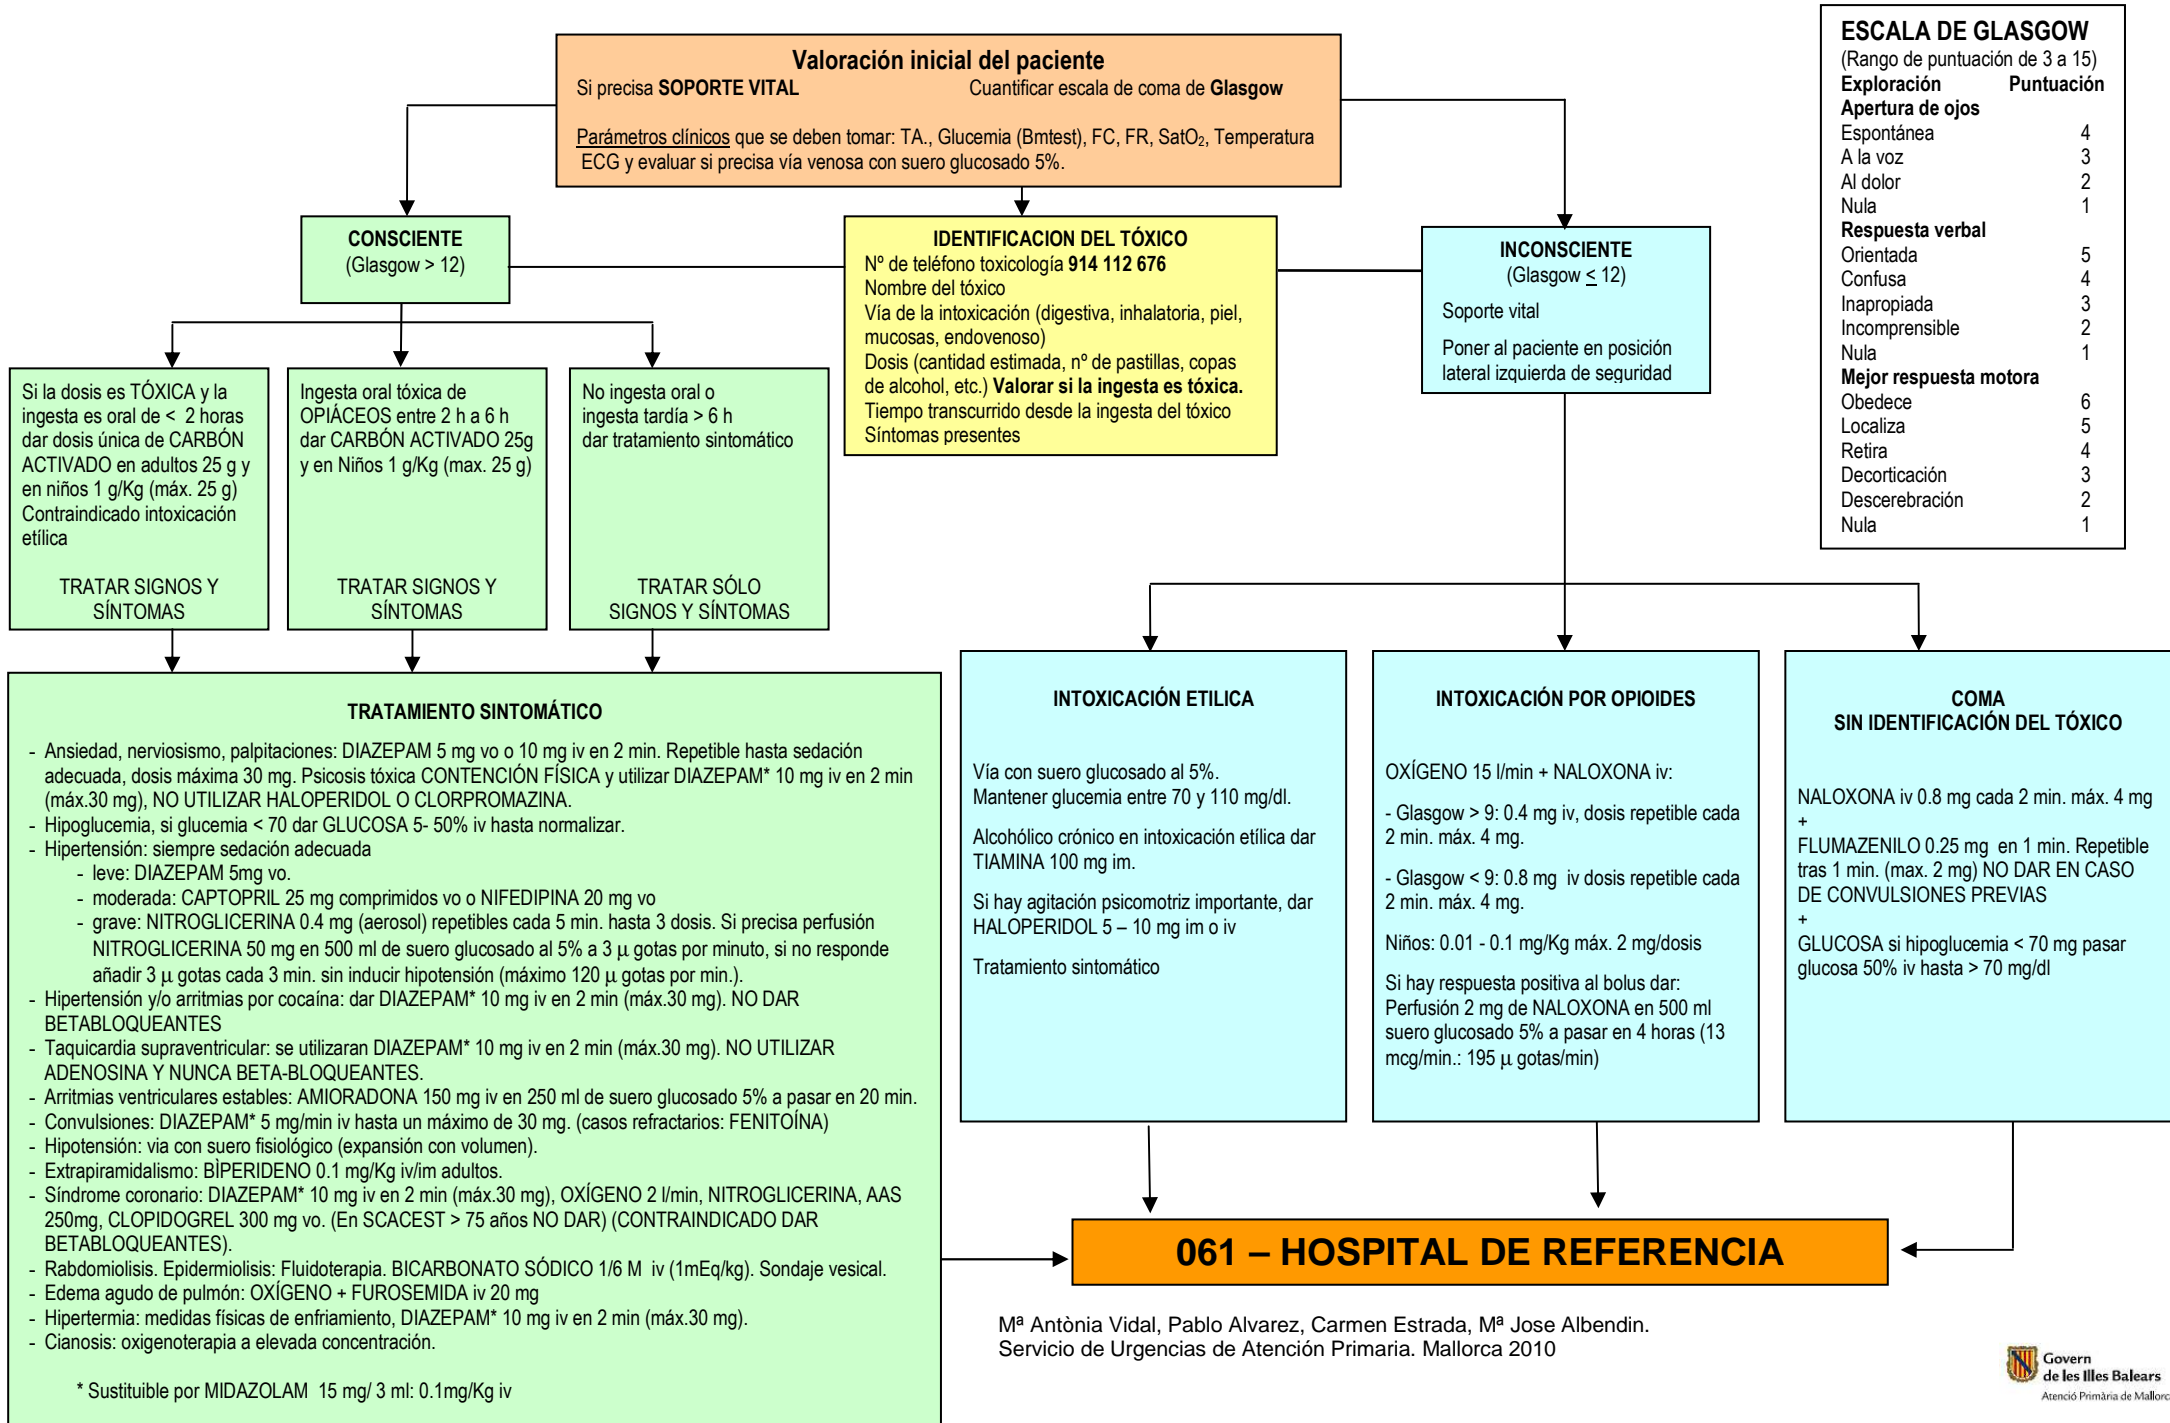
Valoración inicial del paciente
Si precisa SOPORTE VITAL Cuantificar escala de coma de Glasgow

Parámetros clínicos que se deben tomar: TA., Glucemia (Bmtest), FC, FR, SatO$_2$, Temperatura ECG y evaluar si precisa vía venosa con suero glucosado 5%.

ESCALA DE GLASGOW
(Rango de puntuación de 3 a 15)

| Exploración | Puntuación |
|---|---|
| **Apertura de ojos** | |
| Espontánea | 4 |
| A la voz | 3 |
| Al dolor | 2 |
| Nula | 1 |
| **Respuesta verbal** | |
| Orientada | 5 |
| Confusa | 4 |
| Inapropiada | 3 |
| Incomprensible | 2 |
| Nula | 1 |
| **Mejor respuesta motora** | |
| Obedece | 6 |
| Localiza | 5 |
| Retira | 4 |
| Decorticación | 3 |
| Descerebración | 2 |
| Nula | 1 |

CONSCIENTE
(Glasgow > 12)

IDENTIFICACION DEL TÓXICO
Nº de teléfono toxicología 914 112 676
Nombre del tóxico
Vía de la intoxicación (digestiva, inhalatoria, piel, mucosas, endovenoso)
Dosis (cantidad estimada, nº de pastillas, copas de alcohol, etc.) Valorar si la ingesta es tóxica.
Tiempo transcurrido desde la ingesta del tóxico
Síntomas presentes

INCONSCIENTE
(Glasgow ≤ 12)
Soporte vital
Poner al paciente en posición lateral izquierda de seguridad

Si la dosis es TÓXICA y la ingesta es oral de < 2 horas dar dosis única de CARBÓN ACTIVADO en adultos 25 g y en niños 1 g/Kg (máx. 25 g) Contraindicado intoxicación etílica

TRATAR SIGNOS Y SÍNTOMAS

Ingesta oral tóxica de OPIÁCEOS entre 2 h a 6 h dar CARBÓN ACTIVADO 25g y en Niños 1 g/Kg (max. 25 g)

TRATAR SIGNOS Y SÍNTOMAS

No ingesta oral o ingesta tardía > 6 h dar tratamiento sintomático

TRATAR SÓLO SIGNOS Y SÍNTOMAS

TRATAMIENTO SINTOMÁTICO
- Ansiedad, nerviosismo, palpitaciones: DIAZEPAM 5 mg vo o 10 mg iv en 2 min. Repetible hasta sedación adecuada, dosis máxima 30 mg. Psicosis tóxica CONTENCIÓN FÍSICA y utilizar DIAZEPAM* 10 mg iv en 2 min (máx.30 mg), NO UTILIZAR HALOPERIDOL O CLORPROMAZINA.
- Hipoglucemia, si glucemia < 70 dar GLUCOSA 5- 50% iv hasta normalizar.
- Hipertensión: siempre sedación adecuada
  - leve: DIAZEPAM 5mg vo.
  - moderada: CAPTOPRIL 25 mg comprimidos vo o NIFEDIPINA 20 mg vo
  - grave: NITROGLICERINA 0.4 mg (aerosol) repetibles cada 5 min. hasta 3 dosis. Si precisa perfusión NITROGLICERINA 50 mg en 500 ml de suero glucosado al 5% a 3 µ gotas por minuto, si no responde añadir 3 µ gotas cada 3 min. sin inducir hipotensión (máximo 120 µ gotas por min.).
- Hipertensión y/o arritmias por cocaína: dar DIAZEPAM* 10 mg iv en 2 min (máx.30 mg). NO DAR BETABLOQUEANTES
- Taquicardia supraventricular: se utilizaran DIAZEPAM* 10 mg iv en 2 min (máx.30 mg). NO UTILIZAR ADENOSINA Y NUNCA BETA-BLOQUEANTES.
- Arritmias ventriculares estables: AMIORADONA 150 mg iv en 250 ml de suero glucosado 5% a pasar en 20 min.
- Convulsiones: DIAZEPAM* 5 mg/min iv hasta un máximo de 30 mg. (casos refractarios: FENITOÍNA)
- Hipotensión: via con suero fisiológico (expansión con volumen).
- Extrapiramidalismo: BÌPERIDENO 0.1 mg/Kg iv/im adultos.
- Síndrome coronario: DIAZEPAM* 10 mg iv en 2 min (máx.30 mg), OXÍGENO 2 l/min, NITROGLICERINA, AAS 250mg, CLOPIDOGREL 300 mg vo. (En SCACEST > 75 años NO DAR) (CONTRAINDICADO DAR BETABLOQUEANTES).
- Rabdomiolisis. Epidermiolisis: Fluidoterapia. BICARBONATO SÓDICO 1/6 M iv (1mEq/kg). Sondaje vesical.
- Edema agudo de pulmón: OXÍGENO + FUROSEMIDA iv 20 mg
- Hipertermia: medidas físicas de enfriamiento, DIAZEPAM* 10 mg iv en 2 min (máx.30 mg).
- Cianosis: oxigenoterapia a elevada concentración.

* Sustituible por MIDAZOLAM 15 mg/ 3 ml: 0.1mg/Kg iv

INTOXICACIÓN ETILICA
Vía con suero glucosado al 5%.
Mantener glucemia entre 70 y 110 mg/dl.

Alcohólico crónico en intoxicación etílica dar TIAMINA 100 mg im.

Si hay agitación psicomotriz importante, dar HALOPERIDOL 5 – 10 mg im o iv

Tratamiento sintomático

INTOXICACIÓN POR OPIOIDES
OXÍGENO 15 l/min + NALOXONA iv:

- Glasgow > 9: 0.4 mg iv, dosis repetible cada 2 min. máx. 4 mg.

- Glasgow < 9: 0.8 mg iv dosis repetible cada 2 min. máx. 4 mg.

Niños: 0.01 - 0.1 mg/Kg máx. 2 mg/dosis

Si hay respuesta positiva al bolus dar: Perfusión 2 mg de NALOXONA en 500 ml suero glucosado 5% a pasar en 4 horas (13 mcg/min.: 195 µ gotas/min)

COMA
SIN IDENTIFICACIÓN DEL TÓXICO
NALOXONA iv 0.8 mg cada 2 min. máx. 4 mg
+
FLUMAZENILO 0.25 mg en 1 min. Repetible tras 1 min. (max. 2 mg) NO DAR EN CASO DE CONVULSIONES PREVIAS
+
GLUCOSA si hipoglucemia < 70 mg pasar glucosa 50% iv hasta > 70 mg/dl

061 – HOSPITAL DE REFERENCIA

Mª Antònia Vidal, Pablo Alvarez, Carmen Estrada, Mª Jose Albendin.
Servicio de Urgencias de Atención Primaria. Mallorca 2010

Govern de les Illes Balears
Atenció Primària de Mallorc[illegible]